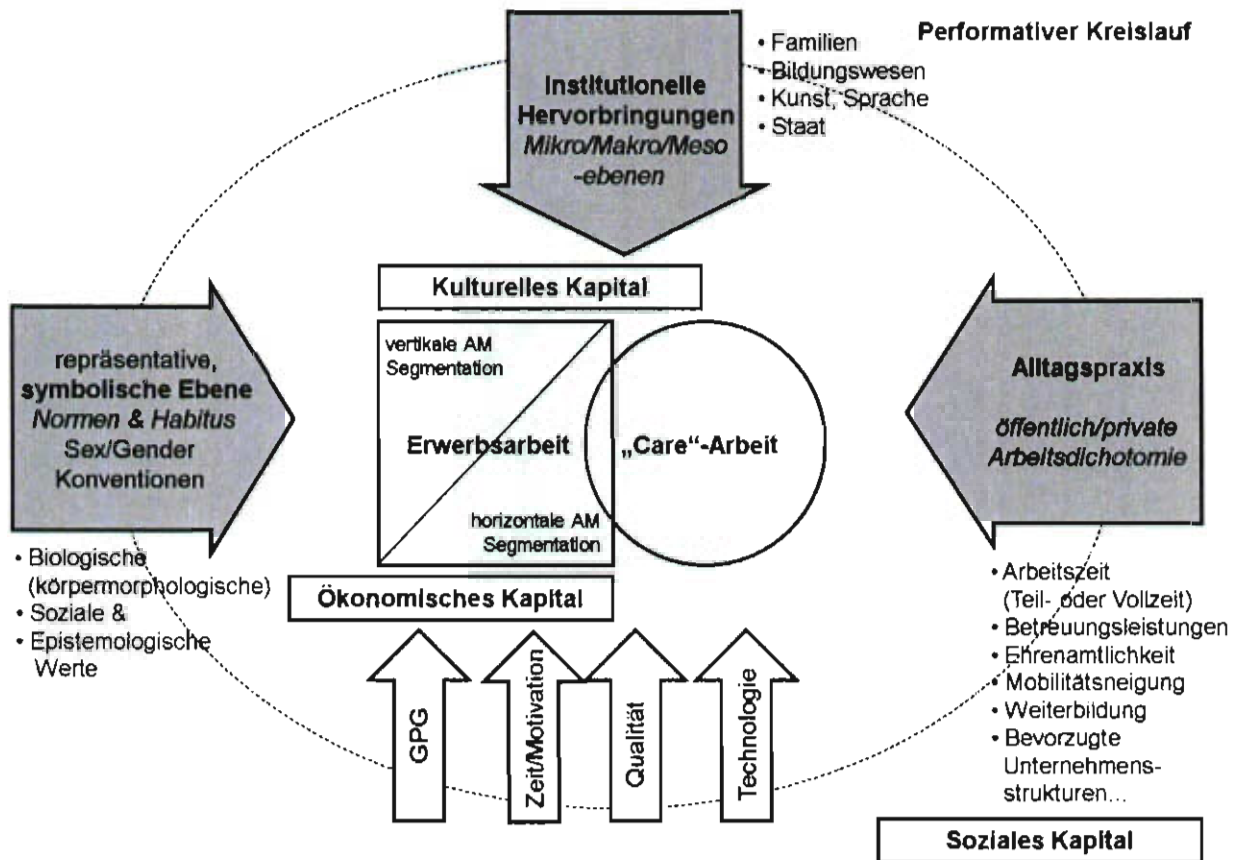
Performativer Kreislauf

Institutionelle Hervorbringungen
Mikro/Makro/Meso-ebenen

• Familien
• Bildungswesen
• Kunst, Sprache
• Staat

Kulturelles Kapital

repräsentative, symbolische Ebene
Normen & Habitus
Sex/Gender Konventionen

• Biologische (körpermorphologische)
• Soziale &
• Epistemologische Werte

vertikale AM Segmentation

Erwerbsarbeit

horizontale AM Segmentation

„Care"-Arbeit

Alltagspraxis
öffentlich/private Arbeitsdichotomie

• Arbeitszeit (Teil- oder Vollzeit)
• Betreuungsleistungen
• Ehrenamtlichkeit
• Mobilitätsneigung
• Weiterbildung
• Bevorzugte Unternehmensstrukturen...

Ökonomisches Kapital

GPG
Zeit/Motivation
Qualität
Technologie

Soziales Kapital